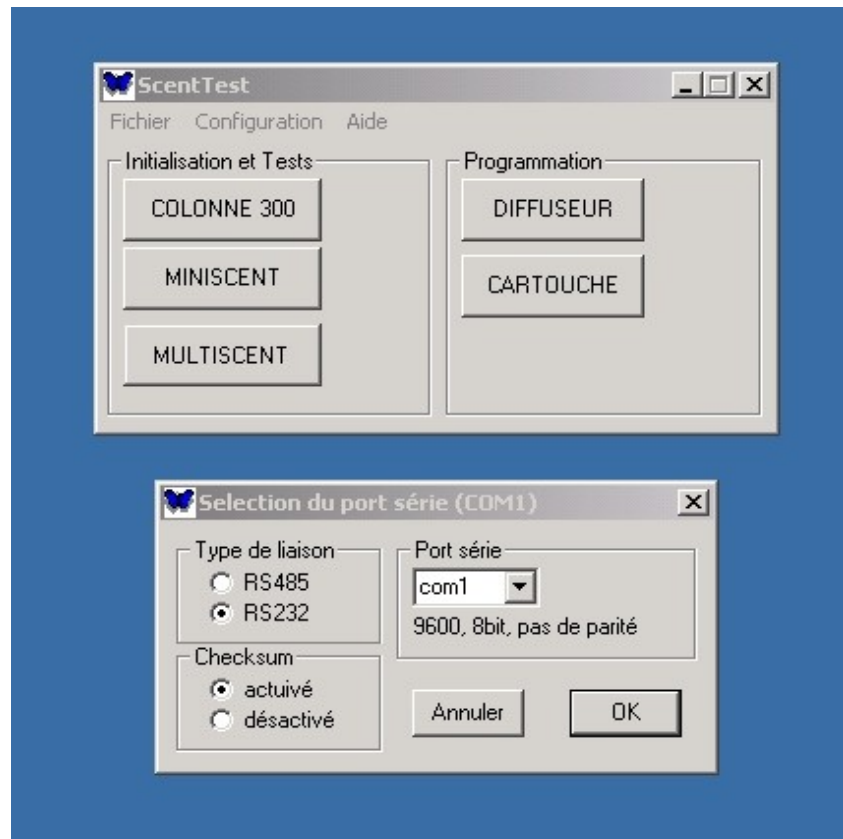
ScentTest

Fichier Configuration Aide

Initialisation et Tests

COLONNE 300

MINISCENT

MULTISCENT

Programmation

DIFFUSEUR

CARTOUCHE

Selection du port série (COM1)

Type de liaison

RS485

RS232

Checksum

actuivé

désactivé

Port série

com1

9600, 8bit, pas de parité

Annuler

OK